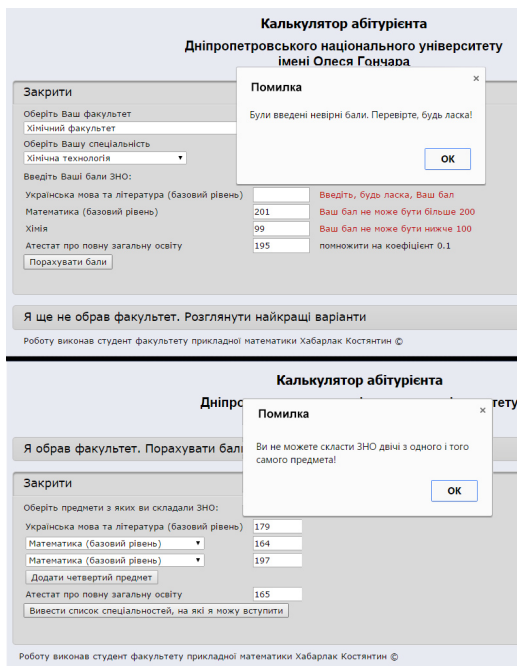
Калькулятор абітурієнта

Дніпропетровського національного університету імені Олеся Гончара

Закрити

Оберіть Ваш факультет

Хімічний факультет

Оберіть Вашу спеціальність

Хімічна технологія

Введіть Ваші бали ЗНО:

| | | |
|---|---|---|
| Українська мова та література (базовий рівень) | | Введіть, будь ласка, Ваш бал |
| Математика (базовий рівень) | 201 | Ваш бал не може бути більше 200 |
| Хімія | 99 | Ваш бал не може бути нижче 100 |
| Атестат про повну загальну освіту | 195 | помножити на коефіцієнт 0.1 |

Порахувати бали

Помилка

×

Були введені невірні бали. Перевірте, будь ласка!

OK

Я ще не обрав факультет. Розглянути найкращі варіанти

Роботу виконав студент факультету прикладної математики Хабарлак Костянтин ©

Калькулятор абітурієнта

Дніпроп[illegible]

Я обрав факультет. Порахувати бал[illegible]

Помилка

×

Ви не можете скласти ЗНО двічі з одного і того самого предмета!

OK

Закрити

Оберіть предмети з яких ви складали ЗНО:

| | |
|---|---|
| Українська мова та література (базовий рівень) | 179 |
| Математика (базовий рівень) | 164 |
| Математика (базовий рівень) | 197 |

Додати четвертий предмет

Атестат про повну загальну освіту 165

Вивести список спеціальностей, на які я можу вступити

Роботу виконав студент факультету прикладної математики Хабарлак Костянтин ©